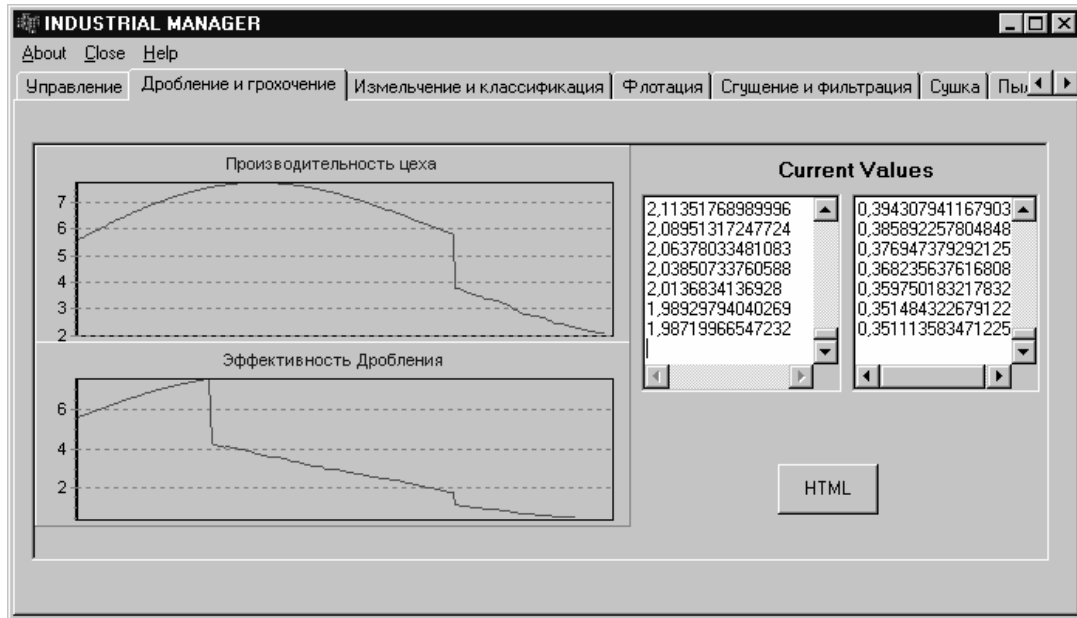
INDUSTRIAL MANAGER

About Close Help

Управление | Дробление и грохочение | Измельчение и классификация | Флотация | Сгущение и фильтрация | Сушка | Пы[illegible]

Производительность цеха

7
6
5
4
3
2

Эффективность Дробления

6
4
2

Current Values

2,11351768989996
2,08951317247724
2,06378033481083
2,03850733760588
2,0136834136928
1,98929794040269
1,98719966547232

0,394307941167903
0,385892257804848
0,376947379292125
0,368235637616808
0,359750183217832
0,351484322679122
0,351113583471225

HTML